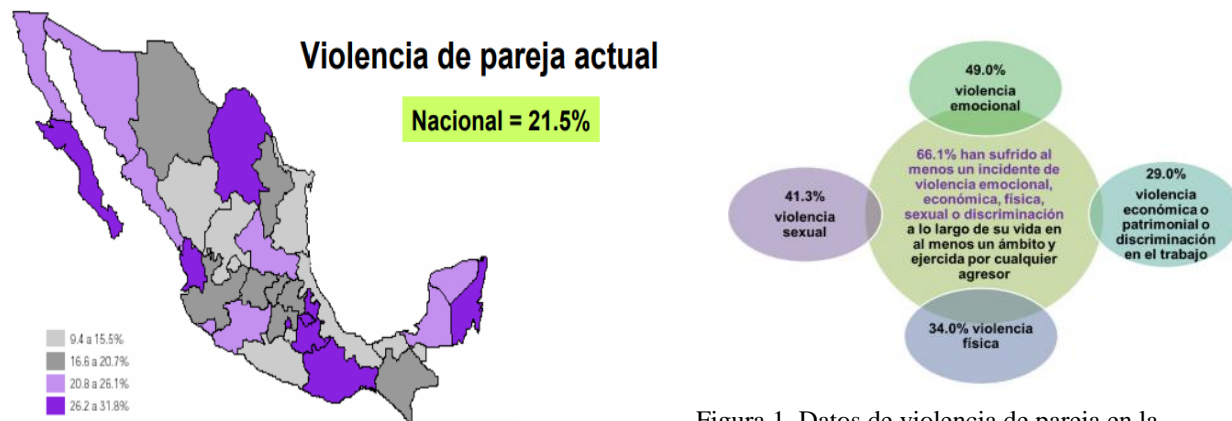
Violencia de pareja actual

Nacional = 21.5%

9.4 a 15.5%
16.6 a 20.7%
20.8 a 26.1%
26.2 a 31.8%

49.0%
violencia emocional

41.3%
violencia sexual

66.1% han sufrido al menos un incidente de violencia emocional, económica, física, sexual o discriminación a lo largo de su vida en al menos un ámbito y ejercida por cualquier agresor

29.0%
violencia económica o patrimonial o discriminación en el trabajo

34.0% violencia física

Figura 1. Datos de violencia de pareja en la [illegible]